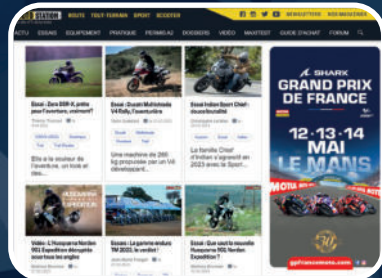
STATION ROUTE TOUT-TERRAIN SPORT SCOOTER NEWSLETTER NOS MAGAZINES

ACTU ESSAIS EQUIPEMENT PRATIQUE PERMIS A2 DOSSIERS VIDEO MAXITEST GUIDE D'ACHAT FORUM

Essai : Zero DSR-X, prête pour l'aventure, vraiment ?

Elle a la couleur de l'aventure, un look et des...

Essai : Ducati Multistrada V4 Rally, l'aventurière

Une machine de 265 kg propulsée par un V4 développant...

Essai Indian Sport Chief : du caractère !

La famille Chief d'Indian s'agrandit en 2023 avec le Sport...

Vidéo : L'Husqvarna Norden 901 Expedition décryptée sous tous les angles

Essais : La gamme enduro TM 2023, le verdict !

Essai : Que vaut la nouvelle Husqvarna 901 Norden Expedition ?

SHARK
GRAND PRIX DE FRANCE
12 · 13 · 14 MAI
LE MANS
gpfrancemoto.com